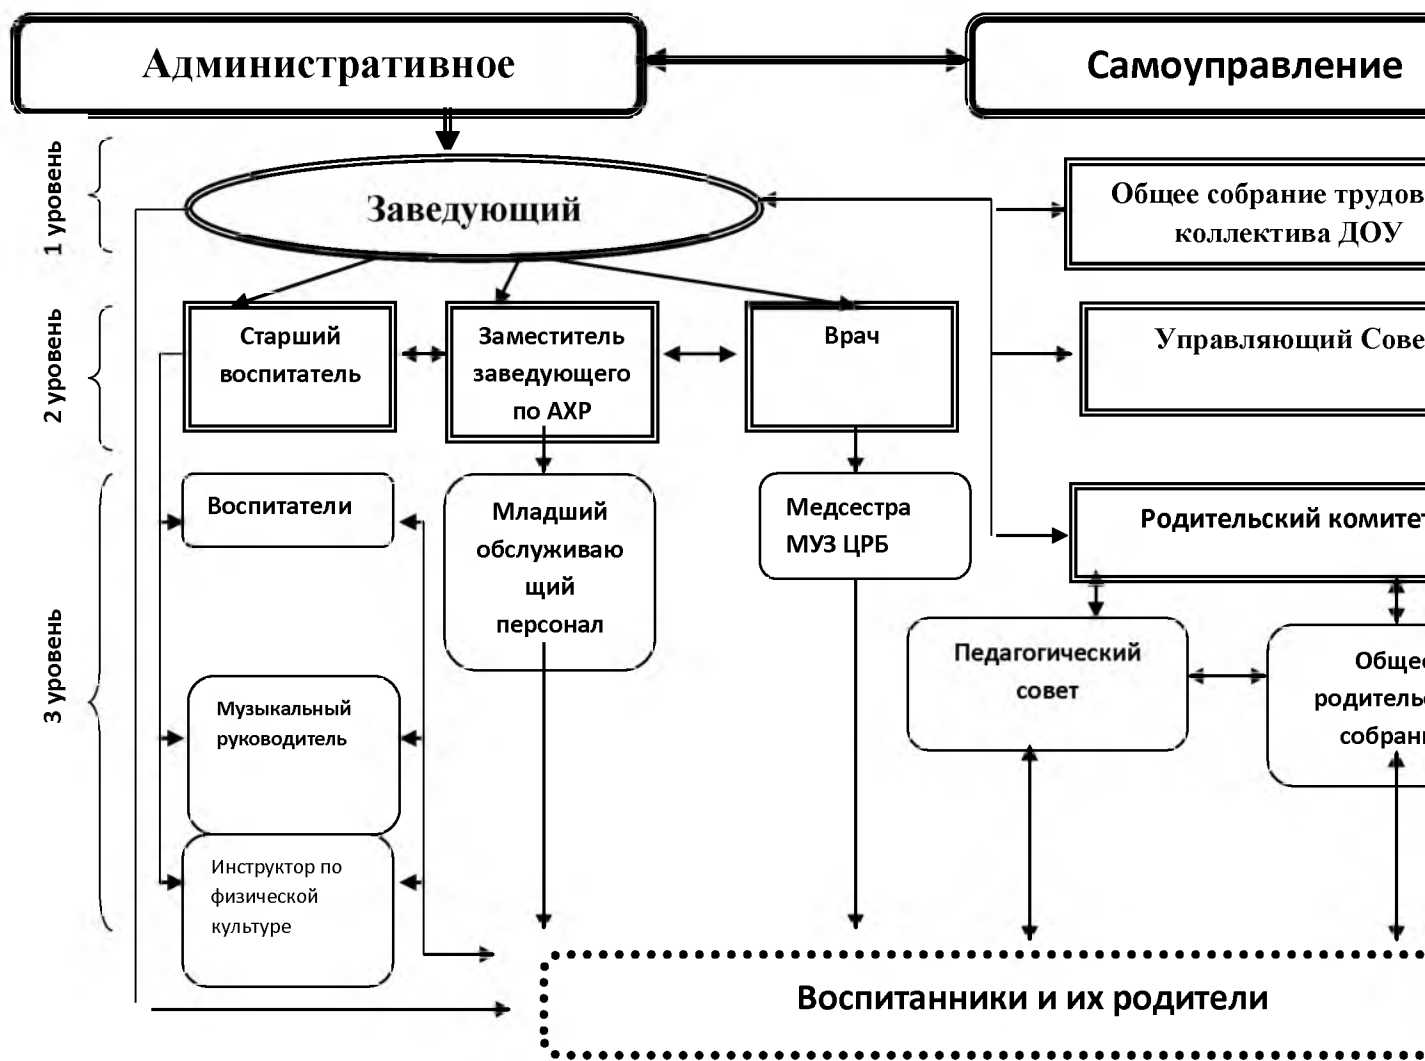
Административное

Самоуправление

1 уровень

Заведующий

Общее собрание трудов коллектива ДОУ

2 уровень

Старший воспитатель

Заместитель заведующего по АХР

Врач

Управляющий Сове

3 уровень

Воспитатели

Младший обслуживающий персонал

Медсестра МУЗ ЦРБ

Родительский комите

Педагогический совет

Обще родитель собран

Музыкальный руководитель

Инструктор по физической культуре

Воспитанники и их родители